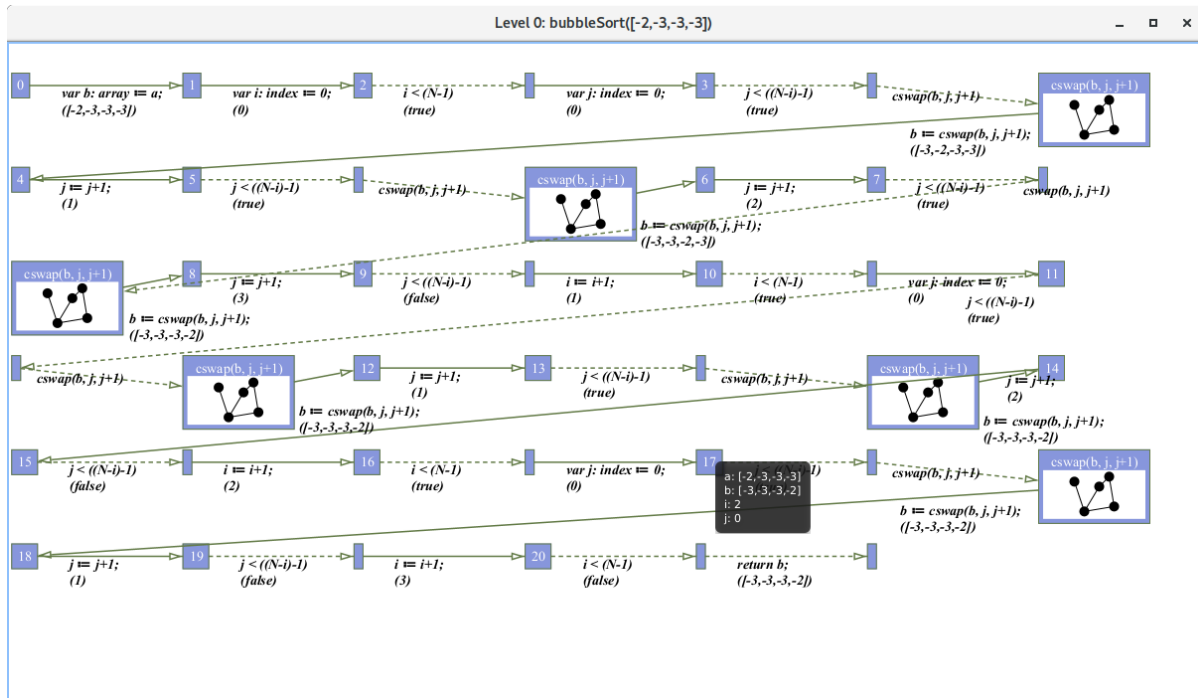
Level 0: bubbleSort([-2,-3,-3,-3])

0 var b: array ≔ a; ([-2,-3,-3,-3]) 1 var i: index ≔ 0; (0) 2 i < (N-1) (true) var j: index ≔ 0; (0) 3 j < ((N-i)-1) (true) cswap(b, j, j+1) cswap(b, j, j+1)

b ≔ cswap(b, j, j+1); ([-3,-2,-3,-3])

4 j ≔ j+1; (1) 5 j < ((N-i)-1) (true) cswap(b, j, j+1) cswap(b, j, j+1) 6 j ≔ j+1; (2) 7 j < ((N-i)-1) (true) cswap(b, j, j+1)

b ≔ cswap(b, j, j+1); ([-3,-3,-2,-3])

cswap(b, j, j+1) 8 j ≔ j+1; (3) 9 j < ((N-i)-1) (false) i ≔ i+1; (1) 10 i < (N-1) (true) var j: index ≔ 0; (0) 11 j < ((N-i)-1) (true)

b ≔ cswap(b, j, j+1); ([-3,-3,-3,-2])

cswap(b, j, j+1) cswap(b, j, j+1) 12 j ≔ j+1; (1) 13 j < ((N-i)-1) (true) cswap(b, j, j+1) cswap(b, j, j+1) 14 j ≔ j+1; (2)

b ≔ cswap(b, j, j+1); ([-3,-3,-3,-2]) b ≔ cswap(b, j, j+1); ([-3,-3,-3,-2])

15 j < ((N-i)-1) (false) i ≔ i+1; (2) 16 i < (N-1) (true) var j: index ≔ 0; (0) 17 j < ((N-i)-1) cswap(b, j, j+1) cswap(b, j, j+1)

a: [-2,-3,-3,-3]
b: [-3,-3,-3,-2]
i: 2
j: 0

b ≔ cswap(b, j, j+1); ([-3,-3,-3,-2])

18 j ≔ j+1; (1) 19 j < ((N-i)-1) (false) i ≔ i+1; (3) 20 i < (N-1) (false) return b; ([-3,-3,-3,-2])